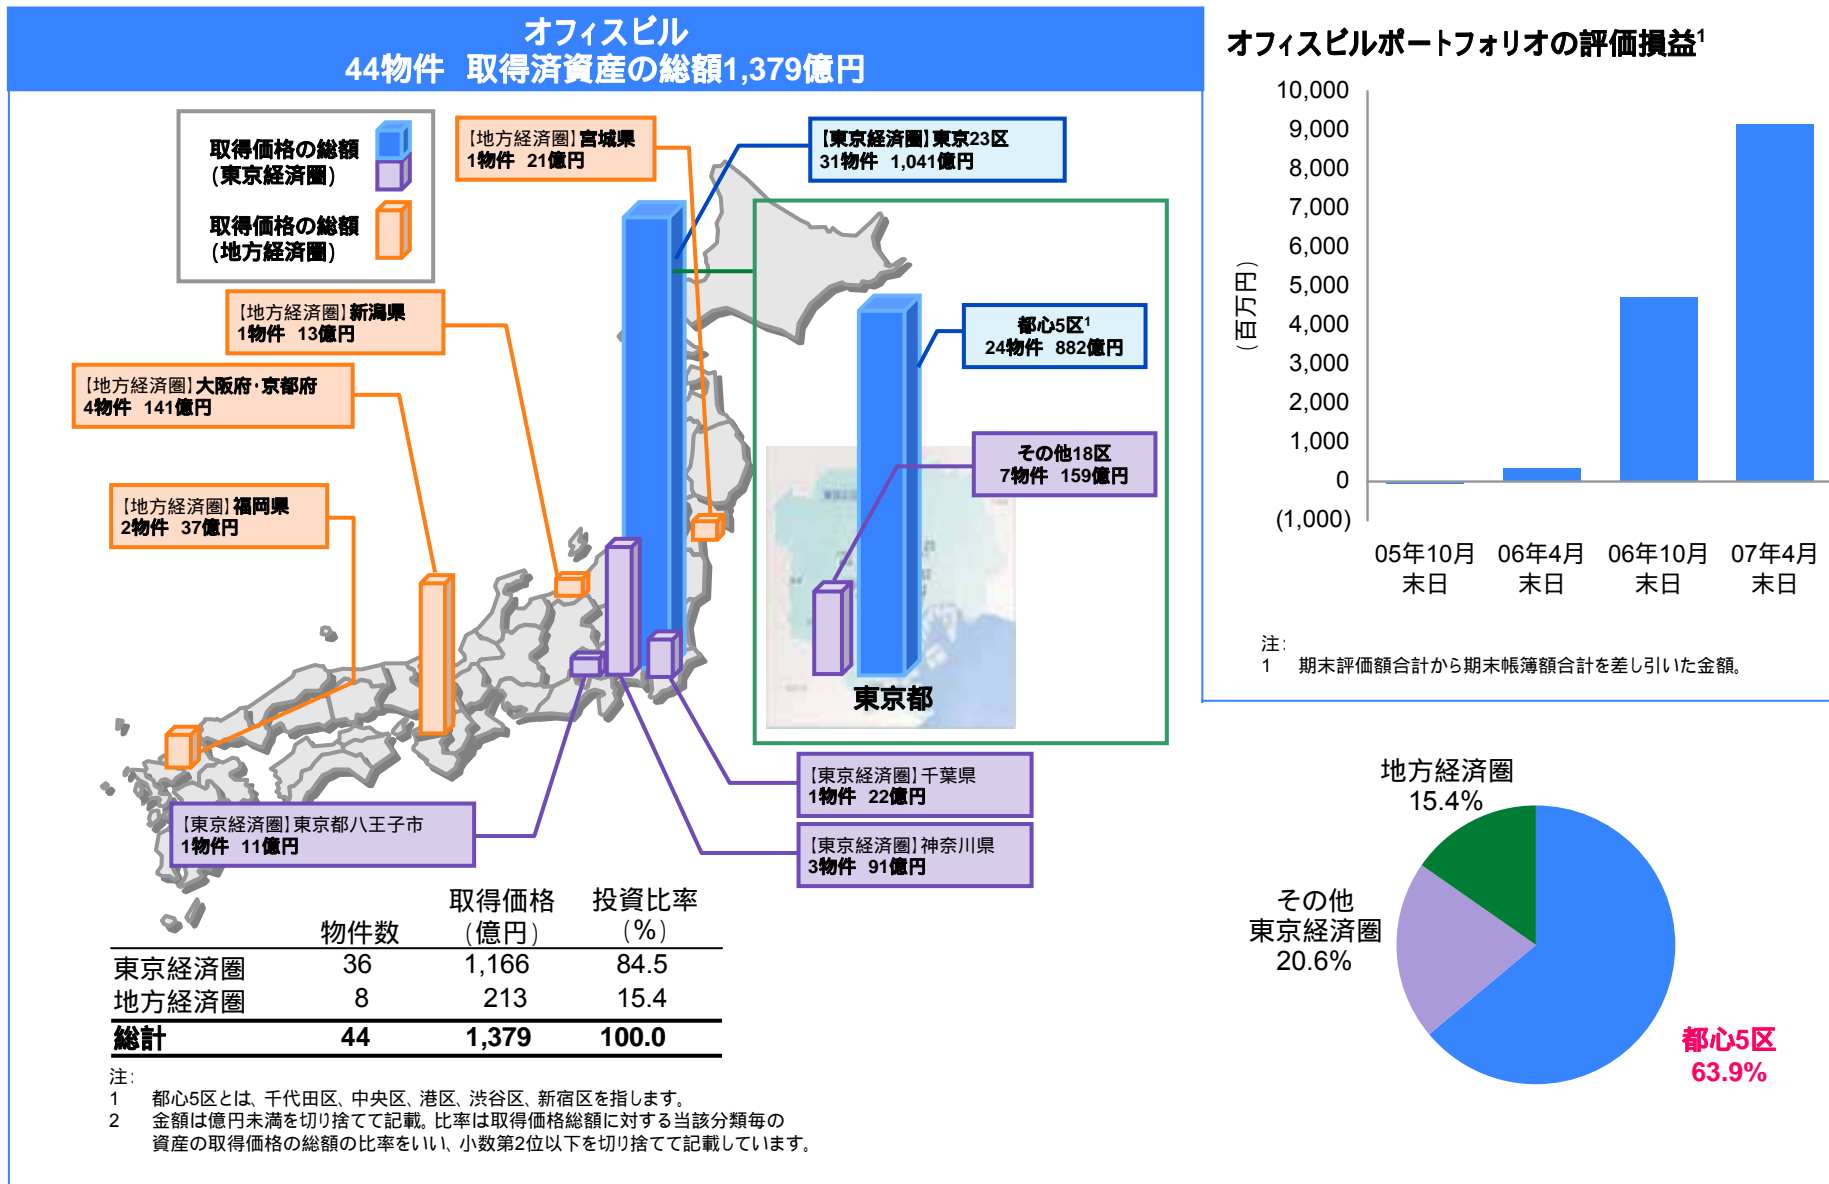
オフィスビル
44物件 取得済資産の総額1,379億円

取得価格の総額（東京経済圏）
取得価格の総額（地方経済圏）

【地方経済圏】宮城県
1物件 21億円

【東京経済圏】東京23区
31物件 1,041億円

【地方経済圏】新潟県
1物件 13億円

【地方経済圏】大阪府・京都府
4物件 141億円

都心5区$^1$
24物件 882億円

その他18区
7物件 159億円

【地方経済圏】福岡県
2物件 37億円

東京都

【東京経済圏】千葉県
1物件 22億円

【東京経済圏】東京都八王子市
1物件 11億円

【東京経済圏】神奈川県
3物件 91億円

| | 物件数 | 取得価格（億円） | 投資比率（%） |
|---|---|---|---|
| 東京経済圏 | 36 | 1,166 | 84.5 |
| 地方経済圏 | 8 | 213 | 15.4 |
| 総計 | 44 | 1,379 | 100.0 |

注：
1 都心5区とは、千代田区、中央区、港区、渋谷区、新宿区を指します。
2 金額は億円未満を切り捨てて記載。比率は取得価格総額に対する当該分類毎の資産の取得価格の総額の比率をいい、小数第2位以下を切り捨てて記載しています。

オフィスビルポートフォリオの評価損益$^1$

（百万円）
10,000
9,000
8,000
7,000
6,000
5,000
4,000
3,000
2,000
1,000
0
(1,000)
05年10月末日
06年4月末日
06年10月末日
07年4月末日

注：
1 期末評価額合計から期末帳簿額合計を差し引いた金額。

地方経済圏
15.4%
その他
東京経済圏
20.6%
都心5区
63.9%